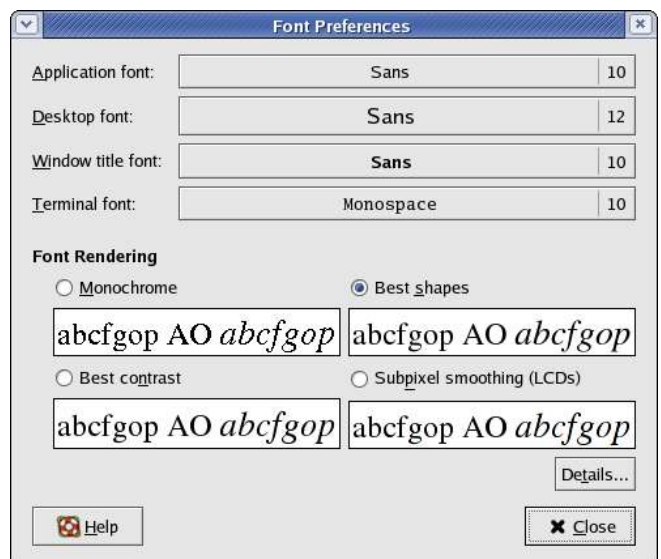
Font Preferences

Application font: Sans 10

Desktop font: Sans 12

Window title font: Sans 10

Terminal font: Monospace 10

Font Rendering

Monochrome

abcfgop AO *abcfgop*

Best shapes

abcfgop AO *abcfgop*

Best contrast

abcfgop AO *abcfgop*

Subpixel smoothing (LCDs)

abcfgop AO *abcfgop*

Details...

Help

Close